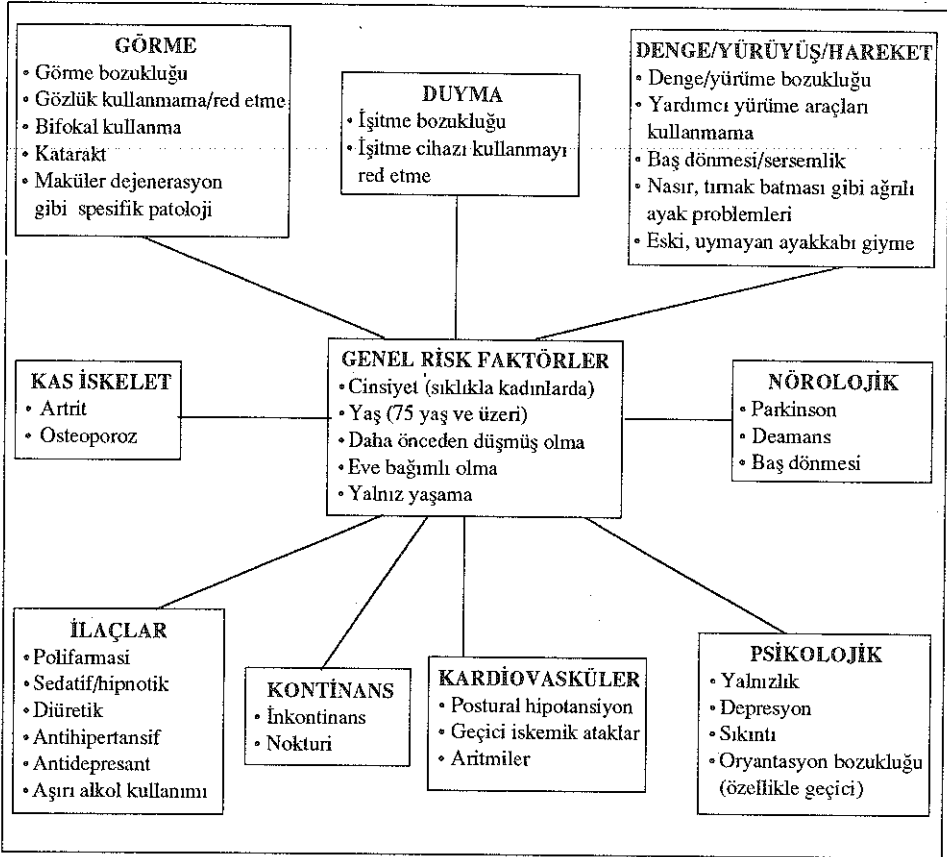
GÖRME
• Görme bozukluğu
• Gözlük kullanmama/red etme
• Bifokal kullanma
• Katarakt
• Maküler dejenerasyon gibi spesifik patoloji

DUYMA
• İşitme bozukluğu
• İşitme cihazı kullanmayı red etme

DENGE/YÜRÜYÜŞ/HAREKET
• Denge/yürüme bozukluğu
• Yardımcı yürüme araçları kullanmama
• Baş dönmesi/sersemlik
• Nasır, tırnak batması gibi ağrılı ayak problemleri
• Eski, uymayan ayakkabı giyme

KAS İSKELET
• Artrit
• Osteoporoz

GENEL RİSK FAKTÖRLER
• Cinsiyet (sıklıkla kadınlarda)
• Yaş (75 yaş ve üzeri)
• Daha önceden düşmüş olma
• Eve bağımlı olma
• Yalnız yaşama

NÖROLOJİK
• Parkinson
• Deamans
• Baş dönmesi

İLAÇLAR
• Polifarmasi
• Sedatif/hipnotik
• Diüretik
• Antihipertansif
• Antidepresant
• Aşırı alkol kullanımı

KONTİNANS
• İnkontinans
• Nokturi

KARDİOVASKÜLER
• Postural hipotansiyon
• Geçici iskemik ataklar
• Aritmiler

PSİKOLOJİK
• Yalnızlık
• Depresyon
• Sıkıntı
• Oryantasyon bozukluğu (özellikle geçici)